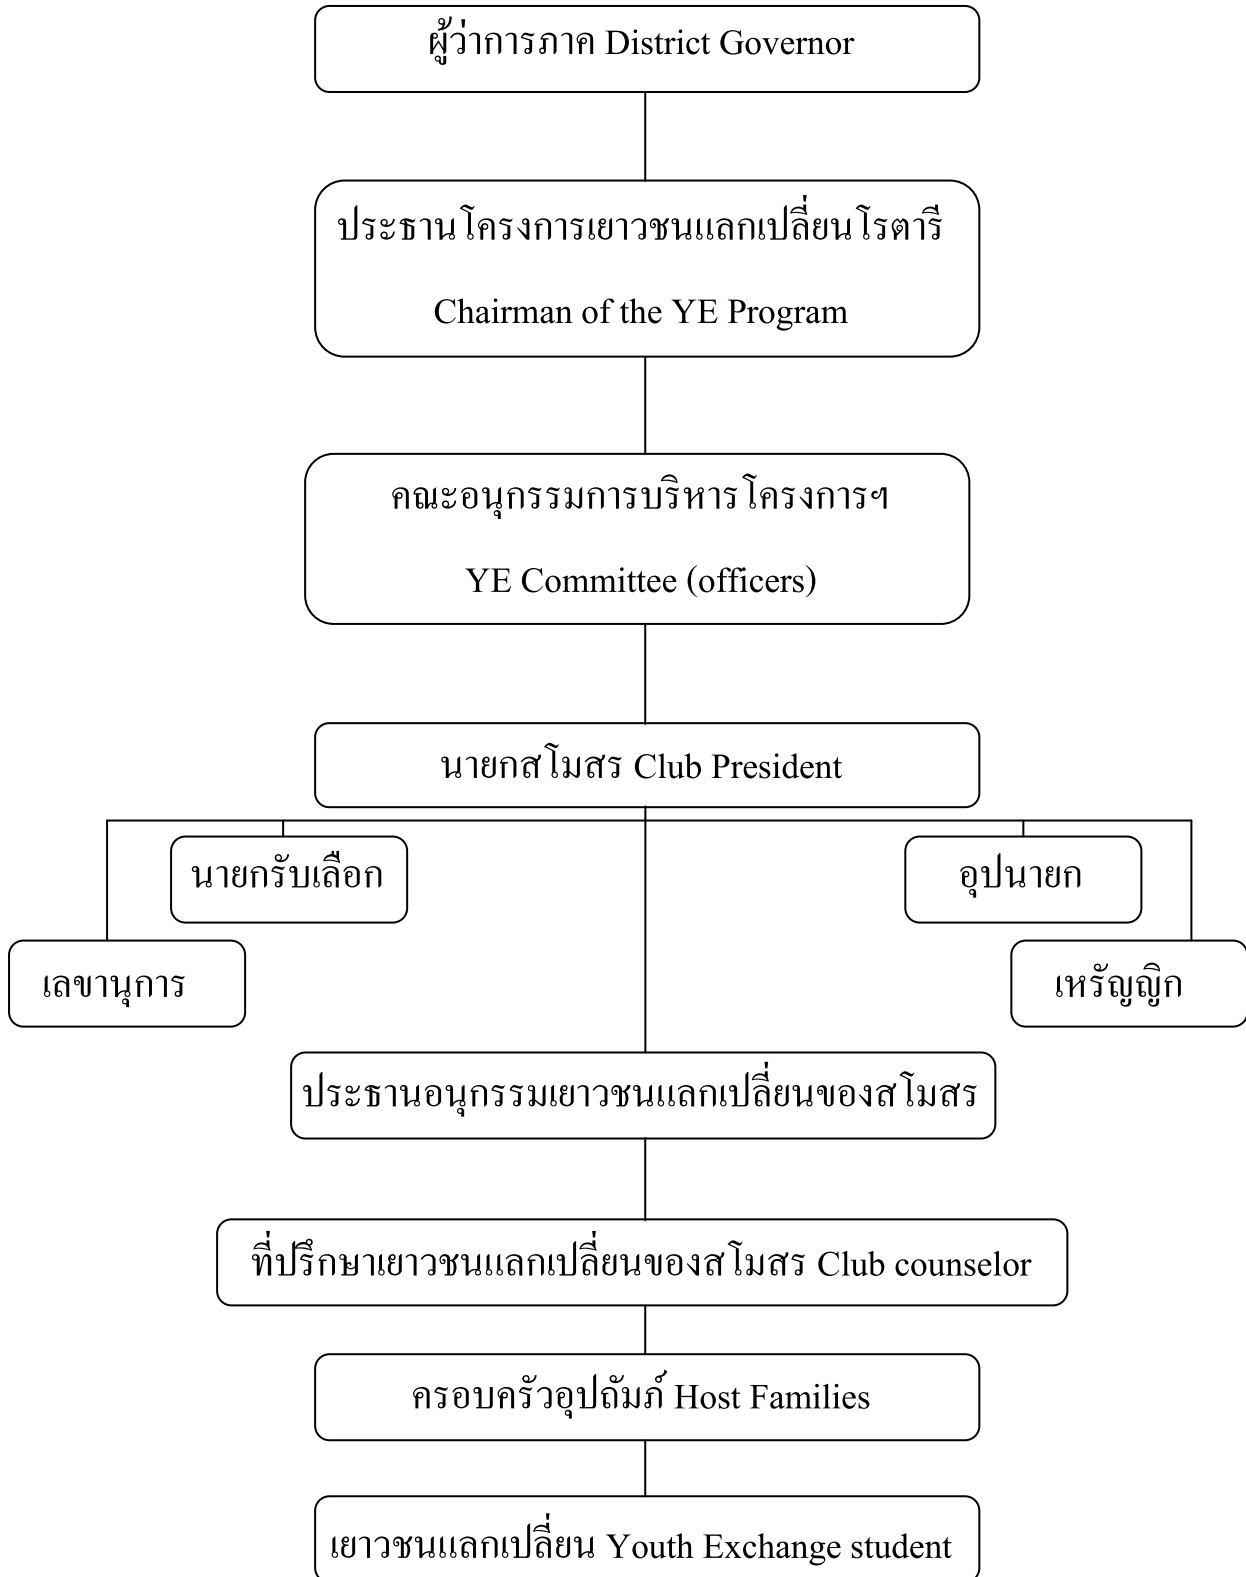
ผู้ว่าการภาค District Governor

ประธานโครงการเยาวชนแลกเปลี่ยนโรตารี

Chairman of the YE Program

คณะอนุกรรมการบริหารโครงการฯ

YE Committee (officers)

นายกสโมสร Club President

นายกรับเลือก

อุปนายก

เลขานุการ

เหรัญญิก

ประธานอนุกรรมเยาวชนแลกเปลี่ยนของสโมสร

ที่ปรึกษาเยาวชนแลกเปลี่ยนของสโมสร Club counselor

ครอบครัวอุปถัมภ์ Host Families

เยาวชนแลกเปลี่ยน Youth Exchange student